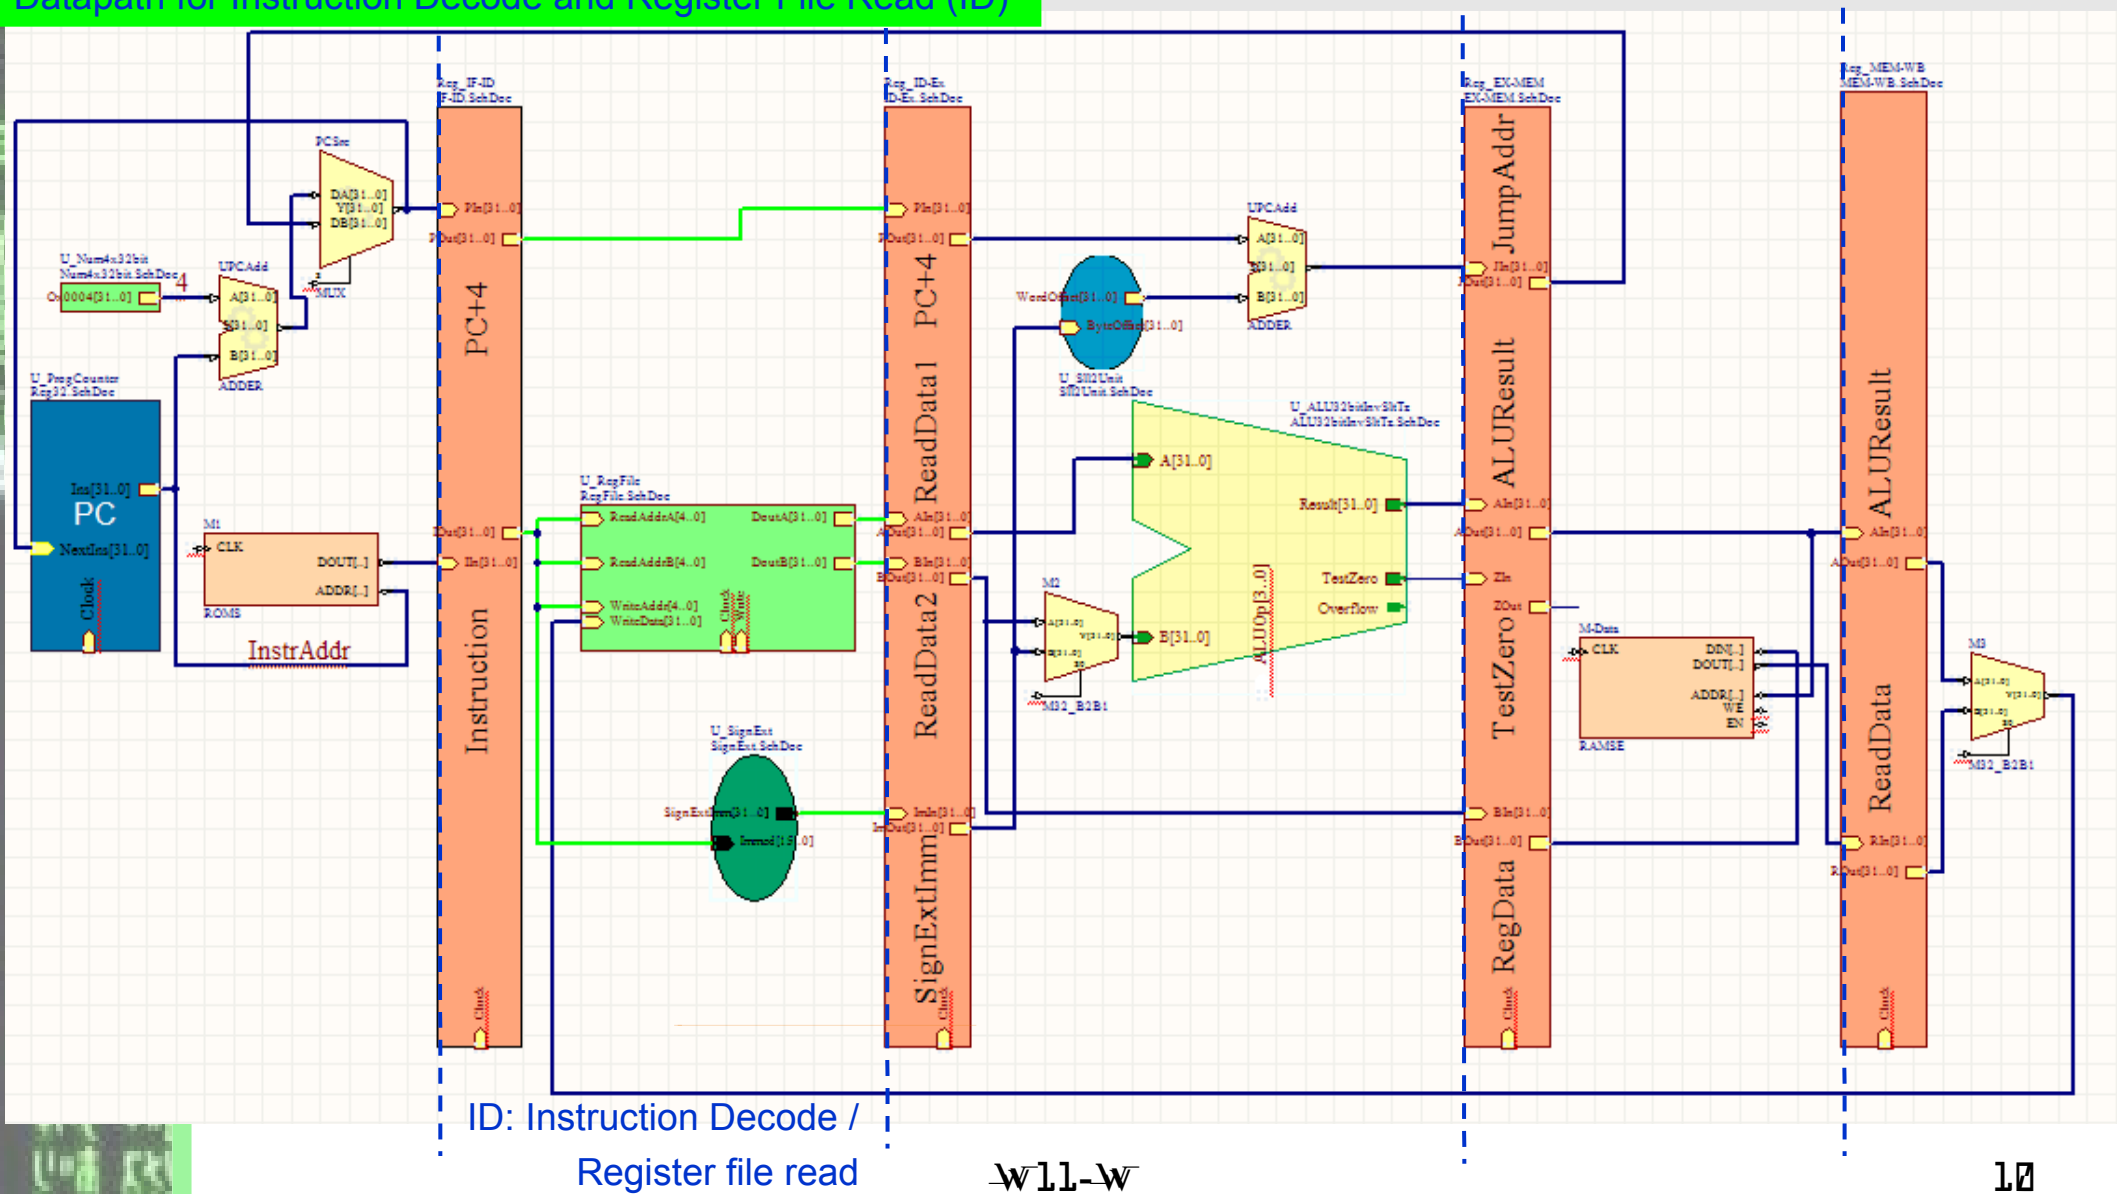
Datapath for Instruction Decode and Register File Read (ID)

Reg_IF-ID
IF-ID.SchDoc

Reg_ID-Ex
ID-Ex.SchDoc

Reg_EX-MEM
EX-MEM.SchDoc

Reg_MEM-WB
MEM-WB.SchDoc

PCSrc
DA[31..0]
Y[31..0]
DB[31..0]
MUX

U_Num4x32bit
Num4x32bit.SchDoc
Out0004[31..0]
4

UPCAdd
A[31..0]
S[31..0]
B[31..0]
ADDER

U_ProgCounter
Reg32.SchDoc
Ins[31..0]
PC
NextIns[31..0]
Clock

M1
CLK
DOUT[..]
ADDR[..]
ROMS
InstrAddr

PIn[31..0]
POut[31..0]
PC+4
IOut[31..0]
IIn[31..0]
Instruction
Clock

U_RegFile
RegFile.SchDoc
ReadAddrA[4..0]
DoutA[31..0]
ReadAddrB[4..0]
DoutB[31..0]
WriteAddr[4..0]
WriteData[31..0]
Clock
Write

U_SignExt
SignExt.SchDoc
SignExtImm[31..0]
Immed[15..0]

PIn[31..0]
POut[31..0]
PC+4
ReadData1
AIn[31..0]
AOut[31..0]
BIn[31..0]
BOut[31..0]
ReadData2
ImIn[31..0]
ImOut[31..0]
SignExtImm
Clock

WordOffset[31..0]
ByteOffset[31..0]
U_Sll2Unit
Sll2Unit.SchDoc

UPCAdd
A[31..0]
S[31..0]
B[31..0]
ADDER

M2
A[31..0]
Y[31..0]
B[31..0]
SS
M32_B2B1

U_ALU32bitInvSltTz
ALU32bitInvSltTz.SchDoc
A[31..0]
B[31..0]
Result[31..0]
TestZero
Overflow
ALUOp[3..0]

JumpAddr
JIn[31..0]
JOut[31..0]
ALUResult
AIn[31..0]
AOut[31..0]
ZIn
ZOut
TestZero
BIn[31..0]
BOut[31..0]
RegData
Clock

M-Data
CLK
DIN[..]
DOUT[..]
ADDR[..]
WE
EN
RAMSE

ALUResult
AIn[31..0]
AOut[31..0]
ReadData
RIn[31..0]
ROut[31..0]
Clock

M3
A[31..0]
Y[31..0]
B[31..0]
SS
M32_B2B1

ID: Instruction Decode /
Register file read

W11-W

10